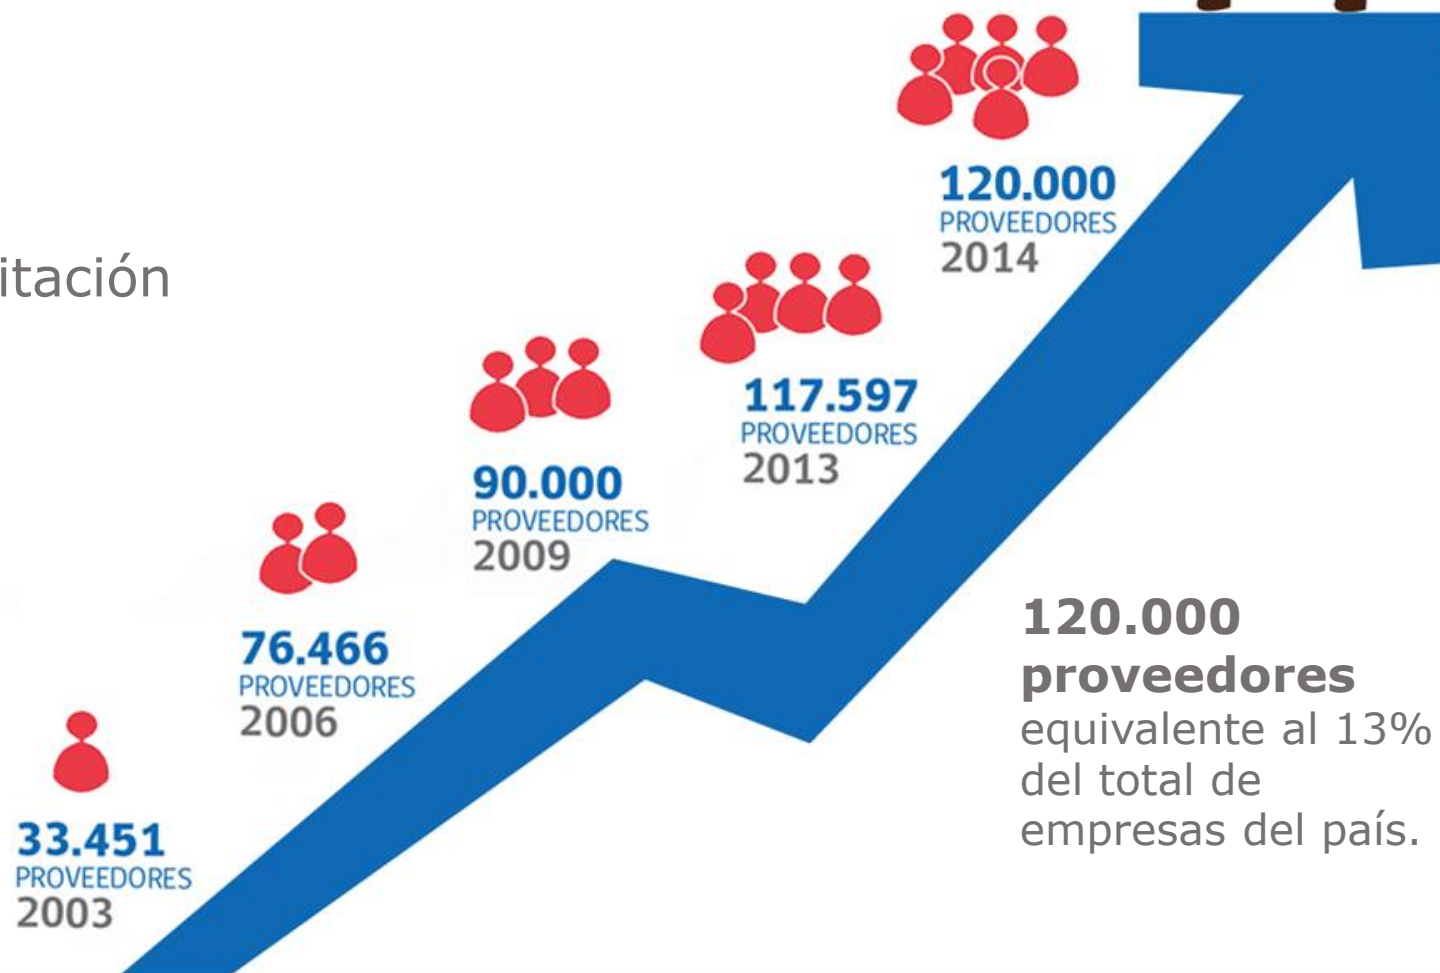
itación

120.000
PROVEEDORES
2014

117.597
PROVEEDORES
2013

90.000
PROVEEDORES
2009

76.466
PROVEEDORES
2006

33.451
PROVEEDORES
2003

**120.000 proveedores** equivalente al 13% del total de empresas del país.